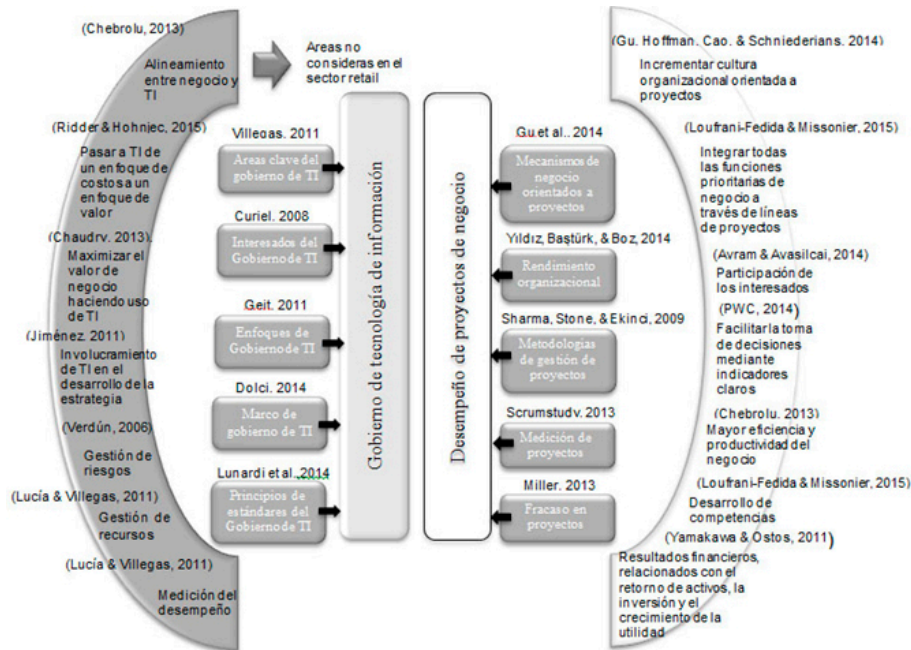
(Chebrolu, 2013)

Alineamiento entre negocio y TI

Areas no consideras en el sector retail

(Ridder & Hohnjec, 2015)

Pasar a TI de un enfoque de costos a un enfoque de valor

(Chaudry, 2013)

Maximizar el valor de negocio haciendo uso de TI

(Jiménez, 2011)

Involucramiento de TI en el desarrollo de la estrategia

(Verdún, 2006)

Gestión de riesgos

(Lucía & Villegas, 2011)

Gestión de recursos

(Lucía & Villegas, 2011)

Medición del desempeño

Villegas, 2011

Areas clave del gobierno de TI

Curiel, 2008

Interesados del Gobierno de TI

Geit, 2011

Enfoques de Gobierno de TI

Dolci, 2014

Marco de gobierno de TI

Lunardi et al., 2014

Principios de estándares del Gobierno de TI

Gobierno de tecnología de información

Desempeño de proyectos de negocio

Gu et al., 2014

Mecanismos de negocio orientados a proyectos

Yıldız, Baştürk, & Boz, 2014

Rendimiento organizacional

Sharma, Stone, & Ekinci, 2009

Metodologías de gestión de proyectos

Scrumstudy, 2013

Medición de proyectos

Miller, 2013

Fracaso en proyectos

(Gu, Hoffman, Cao, & Schniederjans, 2014)

Incrementar cultura organizacional orientada a proyectos

(Loufrani-Fedida & Missonier, 2015)

Integrar todas las funciones prioritarias de negocio a través de líneas de proyectos

(Avram & Avasilcai, 2014)

Participación de los interesados

(PWC, 2014)

Facilitar la toma de decisiones mediante indicadores claros

(Chebrolu, 2013)

Mayor eficiencia y productividad del negocio

(Loufrani-Fedida & Missonier, 2015)

Desarrollo de competencias

(Yamakawa & Ostos, 2011)

Resultados financieros, relacionados con el retorno de activos, la inversión y el crecimiento de la utilidad